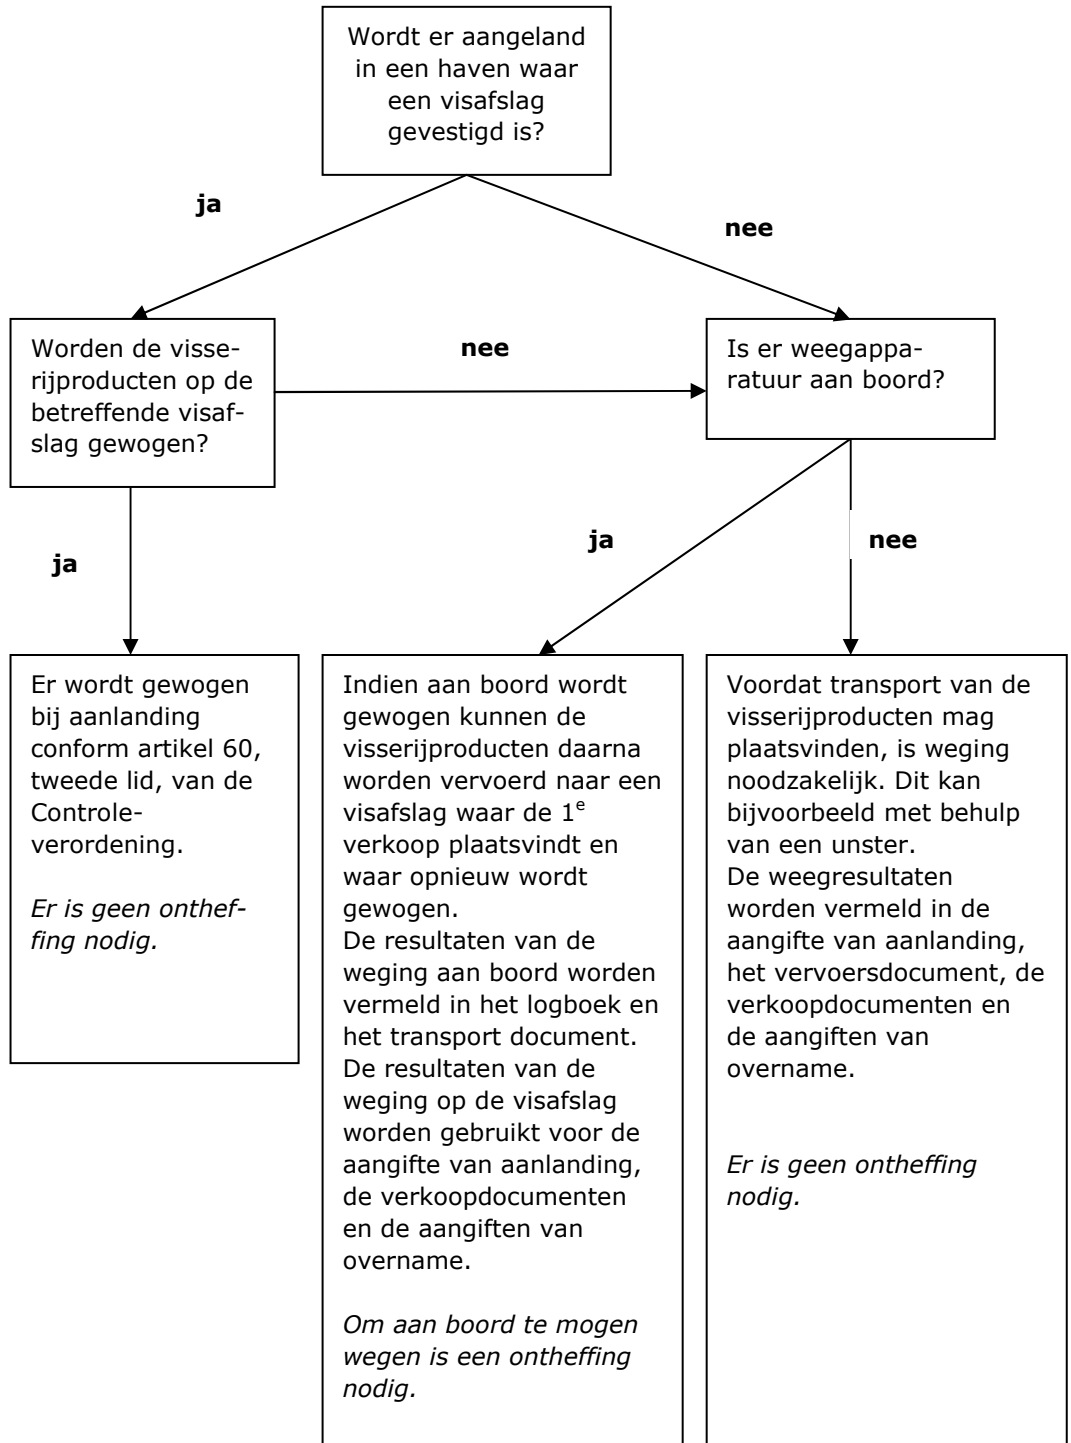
Wordt er aangeland in een haven waar een visafslag gevestigd is?

ja

nee

Worden de visserijproducten op de betreffende visafslag gewogen?

nee

Is er weegapparatuur aan boord?

ja

ja

nee

Er wordt gewogen bij aanlanding conform artikel 60, tweede lid, van de Controleverordening.

*Er is geen ontheffing nodig.*

Indien aan boord wordt gewogen kunnen de visserijproducten daarna worden vervoerd naar een visafslag waar de $1^e$ verkoop plaatsvindt en waar opnieuw wordt gewogen.
De resultaten van de weging aan boord worden vermeld in het logboek en het transport document.
De resultaten van de weging op de visafslag worden gebruikt voor de aangifte van aanlanding, de verkoopdocumenten en de aangiften van overname.

*Om aan boord te mogen wegen is een ontheffing nodig.*

Voordat transport van de visserijproducten mag plaatsvinden, is weging noodzakelijk. Dit kan bijvoorbeeld met behulp van een unster.
De weegresultaten worden vermeld in de aangifte van aanlanding, het vervoersdocument, de verkoopdocumenten en de aangiften van overname.

*Er is geen ontheffing nodig.*